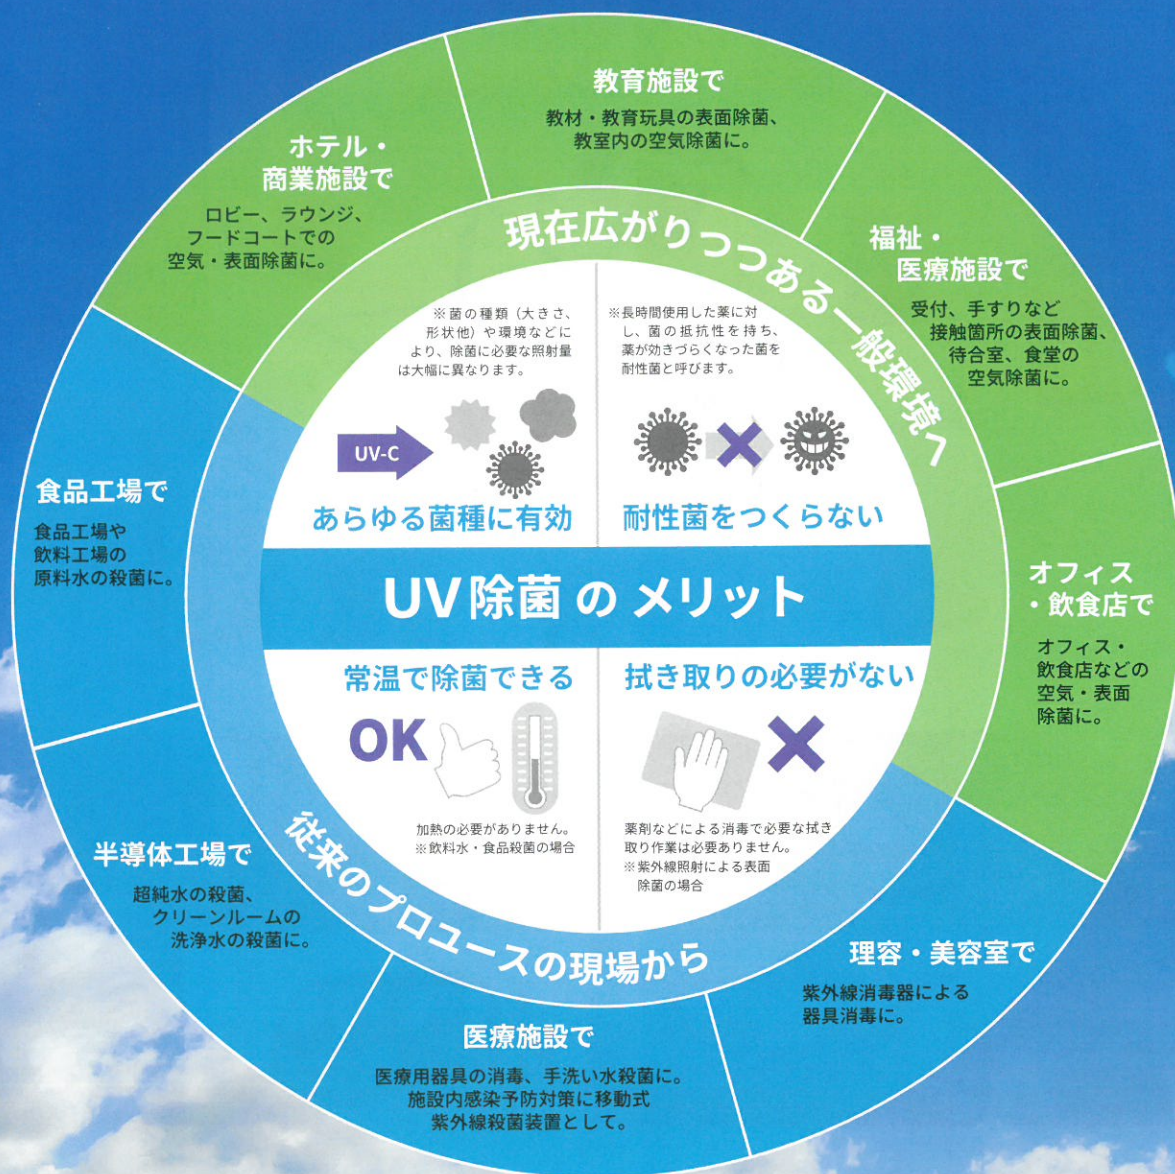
教育施設で
教材・教育玩具の表面除菌、教室内の空気除菌に。

ホテル・商業施設で
ロビー、ラウンジ、フードコートでの空気・表面除菌に。

福祉・医療施設で
受付、手すりなど接触箇所の表面除菌、待合室、食堂の空気除菌に。

現在広がりつつある一般環境へ

※菌の種類（大きさ、形状他）や環境などにより、除菌に必要な照射量は大幅に異なります。

※長時間使用した薬に対し、菌の抵抗性を持ち、薬が効きづらくなった菌を耐性菌と呼びます。

UV-C

あらゆる菌種に有効

耐性菌をつくらない

食品工場で
食品工場や飲料工場の原料水の殺菌に。

UV除菌 の メリット

オフィス・飲食店で
オフィス・飲食店などの空気・表面除菌に。

常温で除菌できる

拭き取りの必要がない

OK

加熱の必要がありません。
※飲料水・食品殺菌の場合

薬剤などによる消毒で必要な拭き取り作業は必要ありません。
※紫外線照射による表面除菌の場合

半導体工場で
超純水の殺菌、クリーンルームの洗浄水の殺菌に。

従来のプロユースの現場から

理容・美容室で
紫外線消毒器による器具消毒に。

医療施設で
医療用器具の消毒、手洗い水殺菌に。施設内感染予防対策に移動式紫外線殺菌装置として。